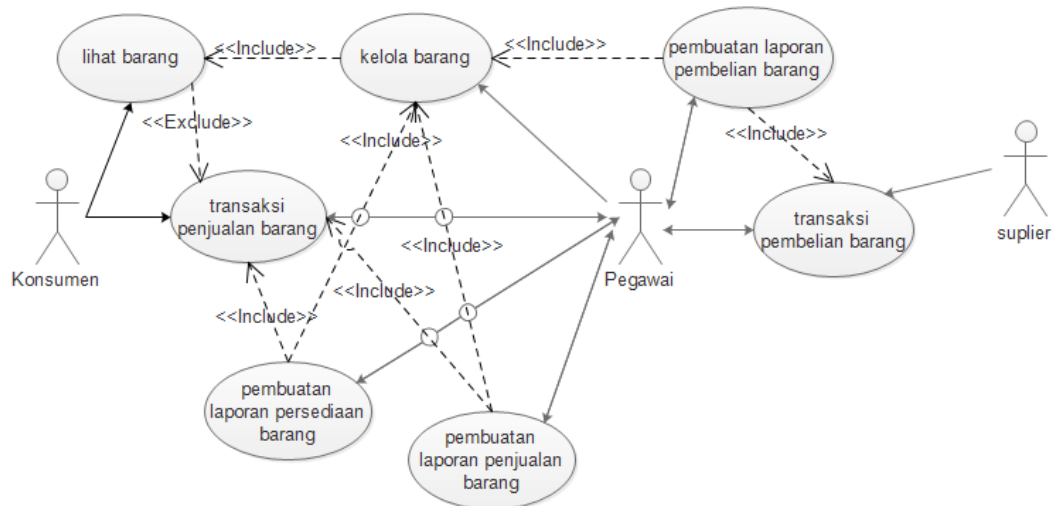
lihat barang
<<Include>>
kelola barang
<<Include>>
pembuatan laporan pembelian barang
<<Exclude>>
<<Include>>
<<Include>>
transaksi penjualan barang
<<Include>>
transaksi pembelian barang
suplier
Konsumen
Pegawai
<<Include>>
<<Include>>
pembuatan laporan persediaan barang
pembuatan laporan penjualan barang